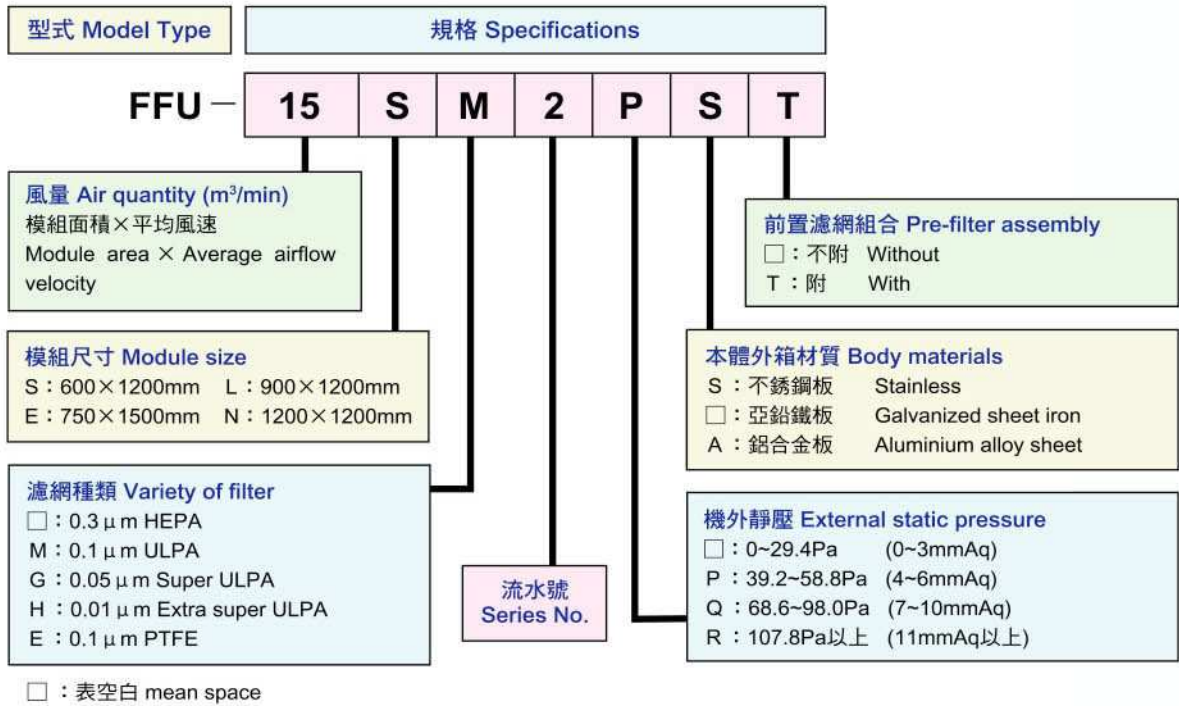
型式 Model Type

規格 Specifications

FFU－ 15 S M 2 P S T

風量 Air quantity ($m^3$/min)
模組面積×平均風速
Module area × Average airflow velocity

前置濾網組合 Pre-filter assembly
□：不附 Without
T：附 With

模組尺寸 Module size
S：600×1200mm L：900×1200mm
E：750×1500mm N：1200×1200mm

本體外箱材質 Body materials
S：不銹鋼板 Stainless
□：亞鉛鐵板 Galvanized sheet iron
A：鋁合金板 Aluminium alloy sheet

濾網種類 Variety of filter
□：0.3 μ m HEPA
M：0.1 μ m ULPA
G：0.05 μ m Super ULPA
H：0.01 μ m Extra super ULPA
E：0.1 μ m PTFE

機外靜壓 External static pressure
□：0~29.4Pa (0~3mmAq)
P：39.2~58.8Pa (4~6mmAq)
Q：68.6~98.0Pa (7~10mmAq)
R：107.8Pa以上 (11mmAq以上)

流水號
Series No.

□：表空白 mean space